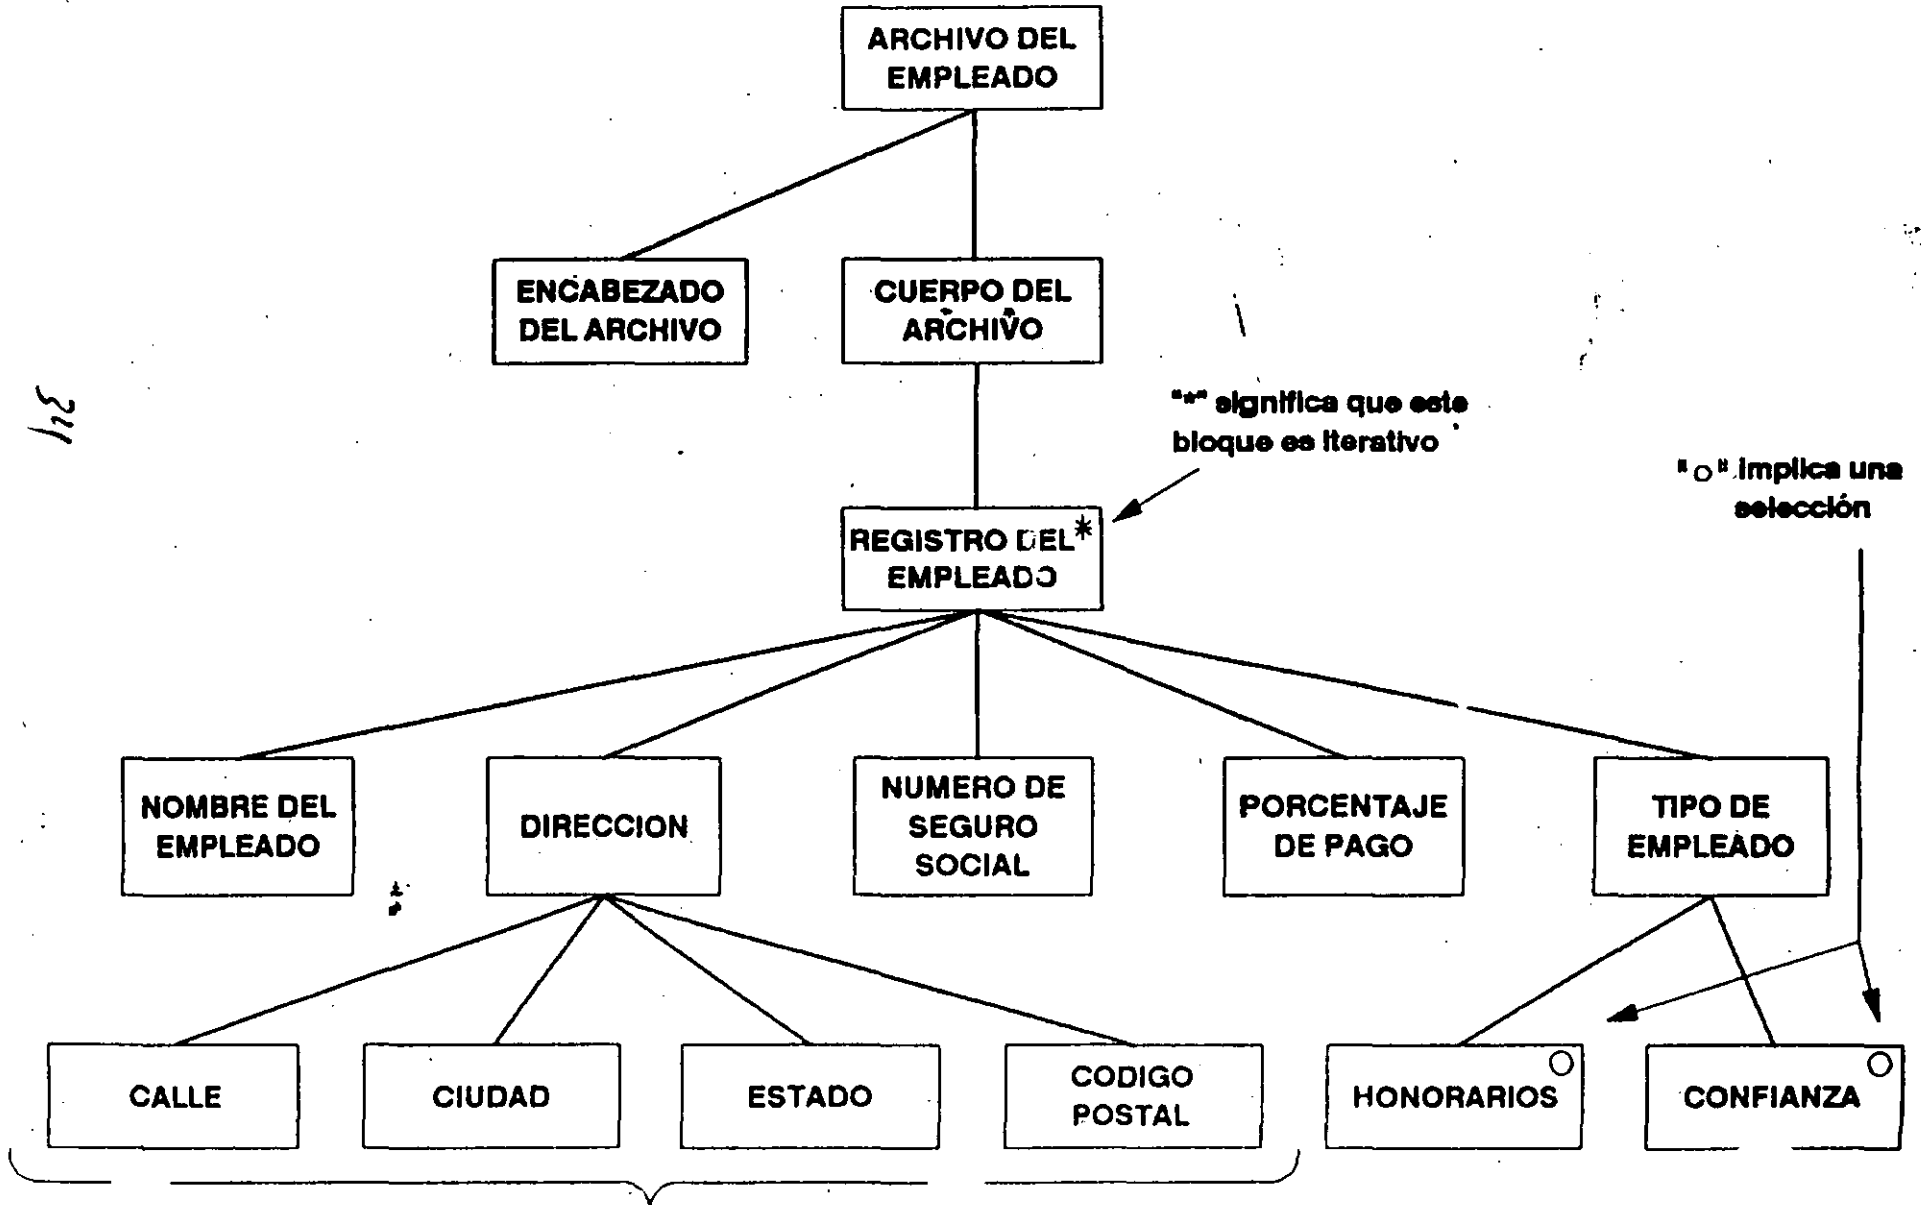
ARCHIVO DEL EMPLEADO

ENCABEZADO DEL ARCHIVO

CUERPO DEL ARCHIVO

"*" significa que este bloque es iterativo

"O" implica una selección

REGISTRO DEL* EMPLEADO

NOMBRE DEL EMPLEADO

DIRECCION

NUMERO DE SEGURO SOCIAL

PORCENTAJE DE PAGO

TIPO DE EMPLEADO

CALLE

CIUDAD

ESTADO

CODIGO POSTAL

HONORARIOS O

CONFIANZA O

34